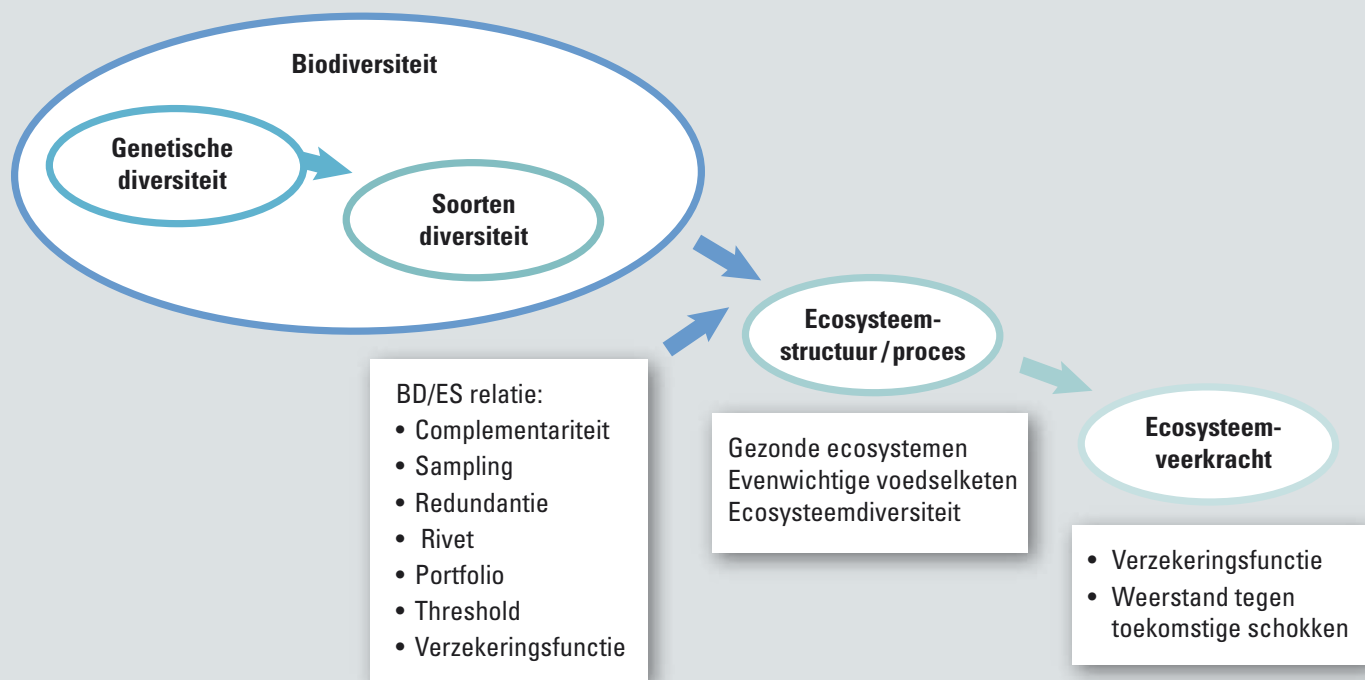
Biodiversiteit

Genetische diversiteit

Soorten diversiteit

Ecosysteem-structuur / proces

Ecosysteem-veerkracht

BD/ES relatie:
• Complementariteit
• Sampling
• Redundantie
• Rivet
• Portfolio
• Threshold
• Verzekeringsfunctie

Gezonde ecosystemen
Evenwichtige voedselketen
Ecosysteemdiversiteit

• Verzekeringsfunctie
• Weerstand tegen toekomstige schokken